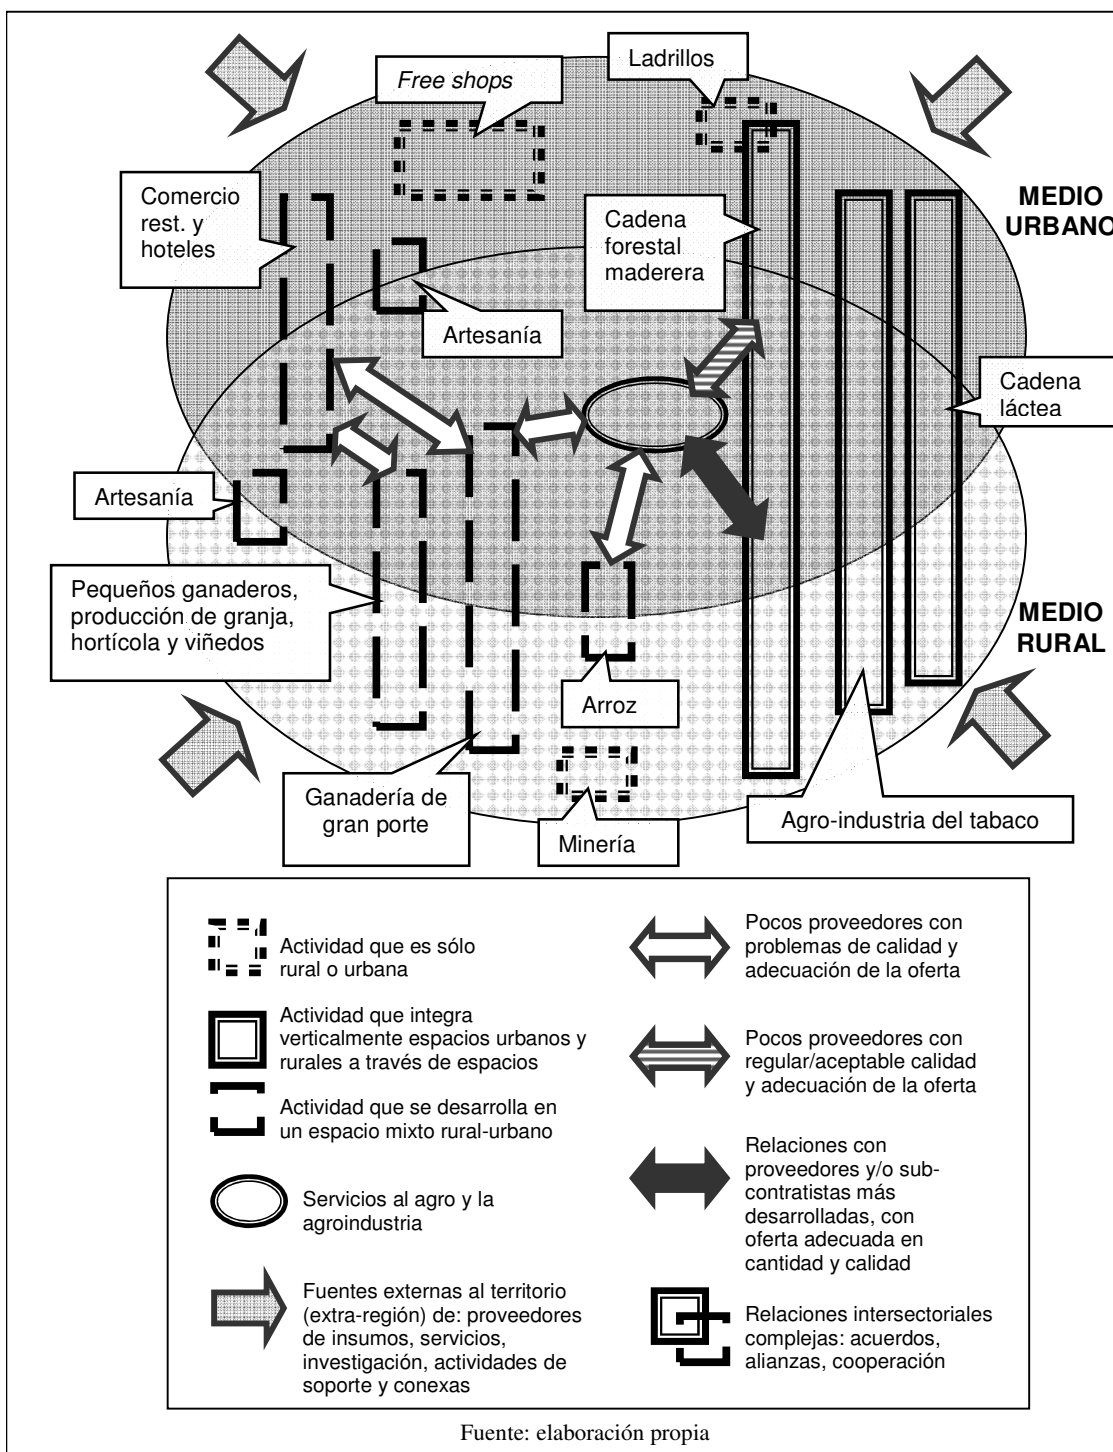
Free shops

Ladrillos

Comercio rest. y hoteles

Cadena forestal maderera

MEDIO URBANO

Artesanía

Cadena láctea

Artesanía

Pequeños ganaderos, producción de granja, hortícola y viñedos

MEDIO RURAL

Arroz

Ganadería de gran porte

Minería

Agro-industria del tabaco

Actividad que es sólo rural o urbana

Actividad que integra verticalmente espacios urbanos y rurales a través de espacios

Actividad que se desarrolla en un espacio mixto rural-urbano

Servicios al agro y la agroindustria

Fuentes externas al territorio (extra-región) de: proveedores de insumos, servicios, investigación, actividades de soporte y conexas

Pocos proveedores con problemas de calidad y adecuación de la oferta

Pocos proveedores con regular/aceptable calidad y adecuación de la oferta

Relaciones con proveedores y/o subcontratistas más desarrolladas, con oferta adecuada en cantidad y calidad

Relaciones intersectoriales complejas: acuerdos, alianzas, cooperación

Fuente: elaboración propia